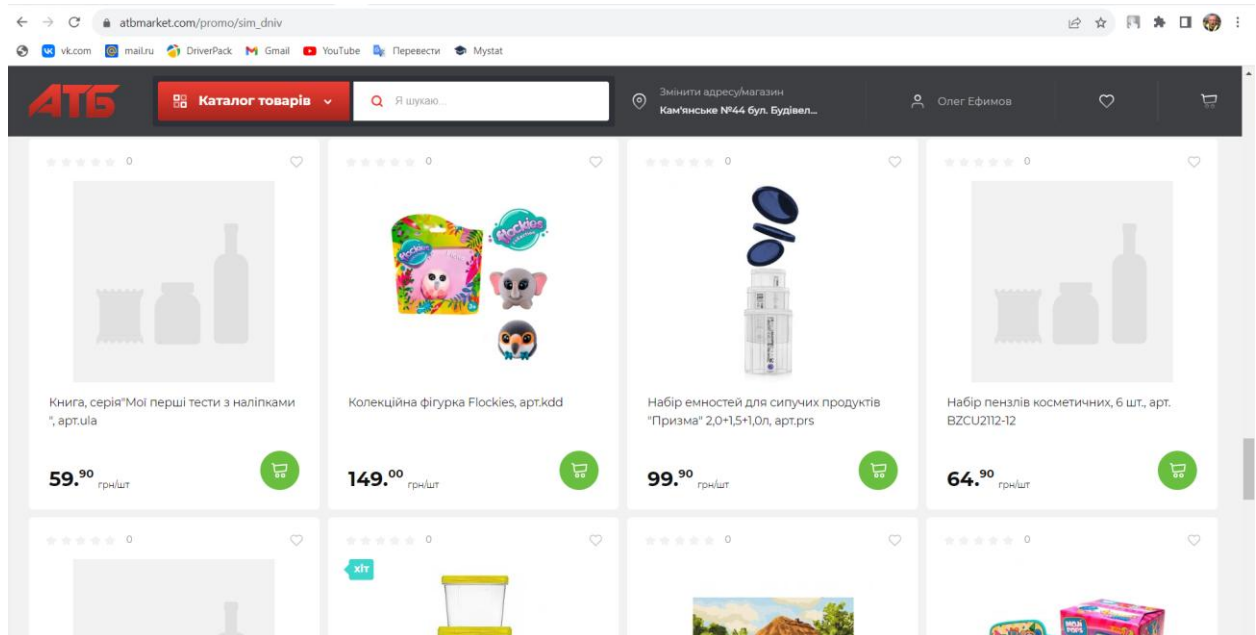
atbmarket.com/promo/sim_dniv

vk.com mail.ru DriverPack Gmail YouTube Перевести Mystat

АТБ Каталог товарів Я шукаю... Змінити адресу/магазин Кам'янське №44 бул. Будівел... Олег Ефимов

0

Книга, серія"Мої перші тести з наліпками ", арт.ula

59.$^{90}$ грн/шт

0

Flockies

Колекційна фігурка Flockies, арт.kdd

149.$^{00}$ грн/шт

0

Набір емностей для сипучих продуктів "Призма" 2,0+1,5+1,0л, арт.prs

99.$^{90}$ грн/шт

0

Набір пензлів косметичних, 6 шт., арт. BZCU2112-12

64.$^{90}$ грн/шт

0

хіт

0

0

0